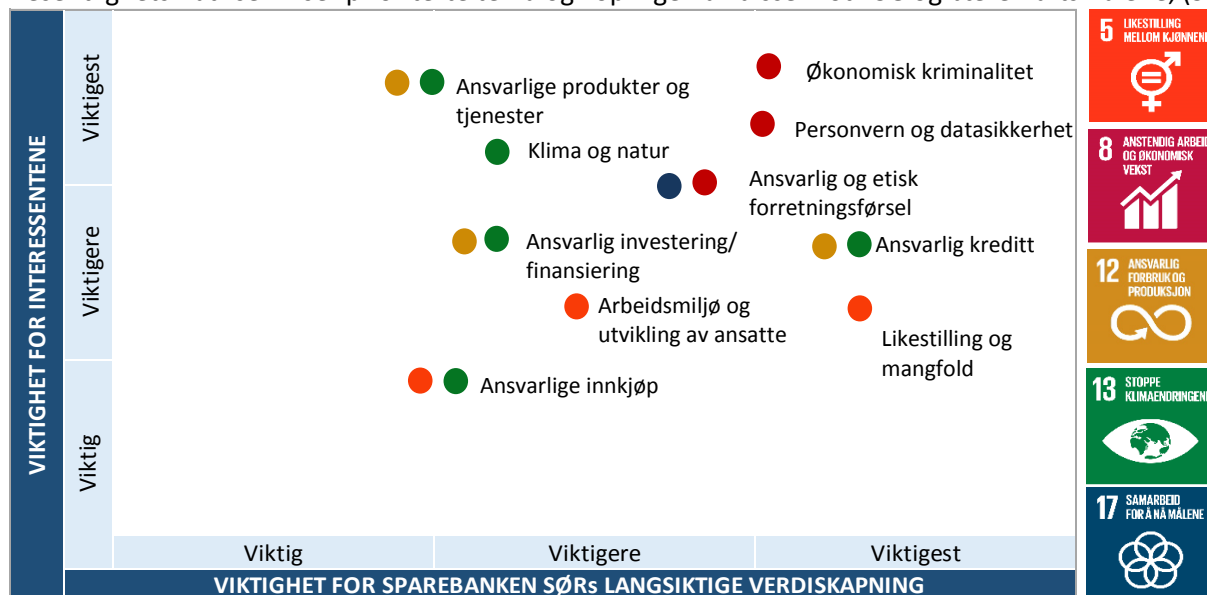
VIKTIGHET FOR INTERESSENTENE

Viktigest

Viktigere

Viktig

Ansvarlige produkter og tjenester

Økonomisk kriminalitet

Personvern og datasikkerhet

Klima og natur

Ansvarlig og etisk forretningsførsel

Ansvarlig investering/ finansiering

Ansvarlig kreditt

Arbeidsmiljø og utvikling av ansatte

Likestilling og mangfold

Ansvarlige innkjøp

| Viktig | Viktigere | Viktigest |
|---|---|---|

VIKTIGHET FOR SPAREBANKEN SØRs LANGSIKTIGE VERDISKAPNING

5 LIKESTILLING MELLOM KJØNNENE

8 ANSTENDIG ARBEID OG ØKONOMISK VEKST

12 ANSVARLIG FORBRUK OG PRODUKSJON

13 STOPPE KLIMAENDRINGENE

17 SAMARBEID FOR Å NÅ MÅLENE